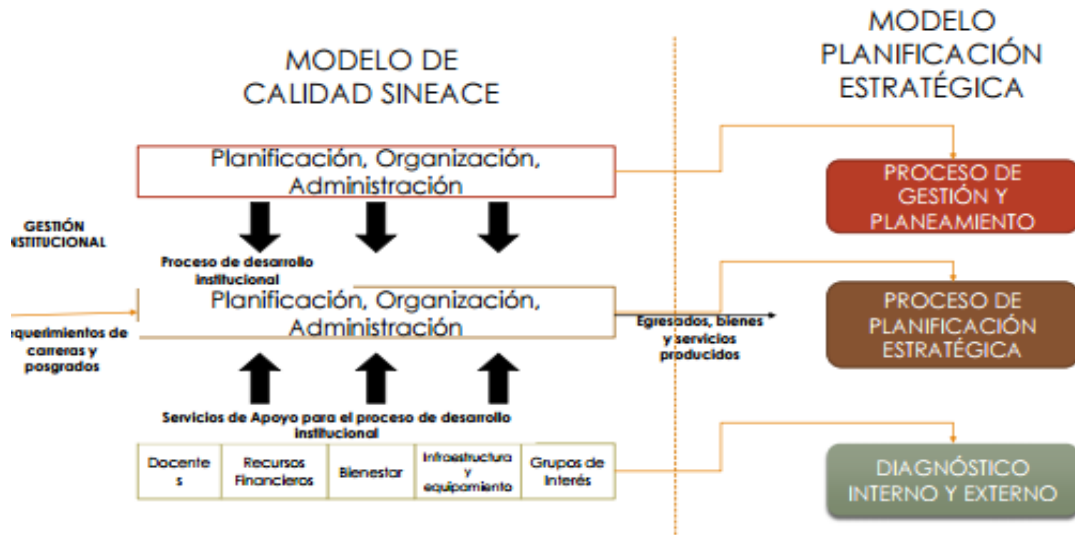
MODELO DE CALIDAD SINEACE

MODELO PLANIFICACIÓN ESTRATÉGICA

Planificación, Organización, Administración

PROCESO DE GESTIÓN Y PLANEAMIENTO

GESTIÓN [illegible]NSTITUCIONAL

Proceso de desarrollo institucional

Planificación, Organización, Administración

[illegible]equerimientos de carreras y posgrados

Egresados, bienes y servicios producidos

PROCESO DE PLANIFICACIÓN ESTRATÉGICA

Servicios de Apoyo para el proceso de desarrollo institucional

| Docente s | Recursos Financieros | Bienestar | Infraestructura y equipamiento | Grupos de interés |
|---|---|---|---|---|

DIAGNÓSTICO INTERNO Y EXTERNO